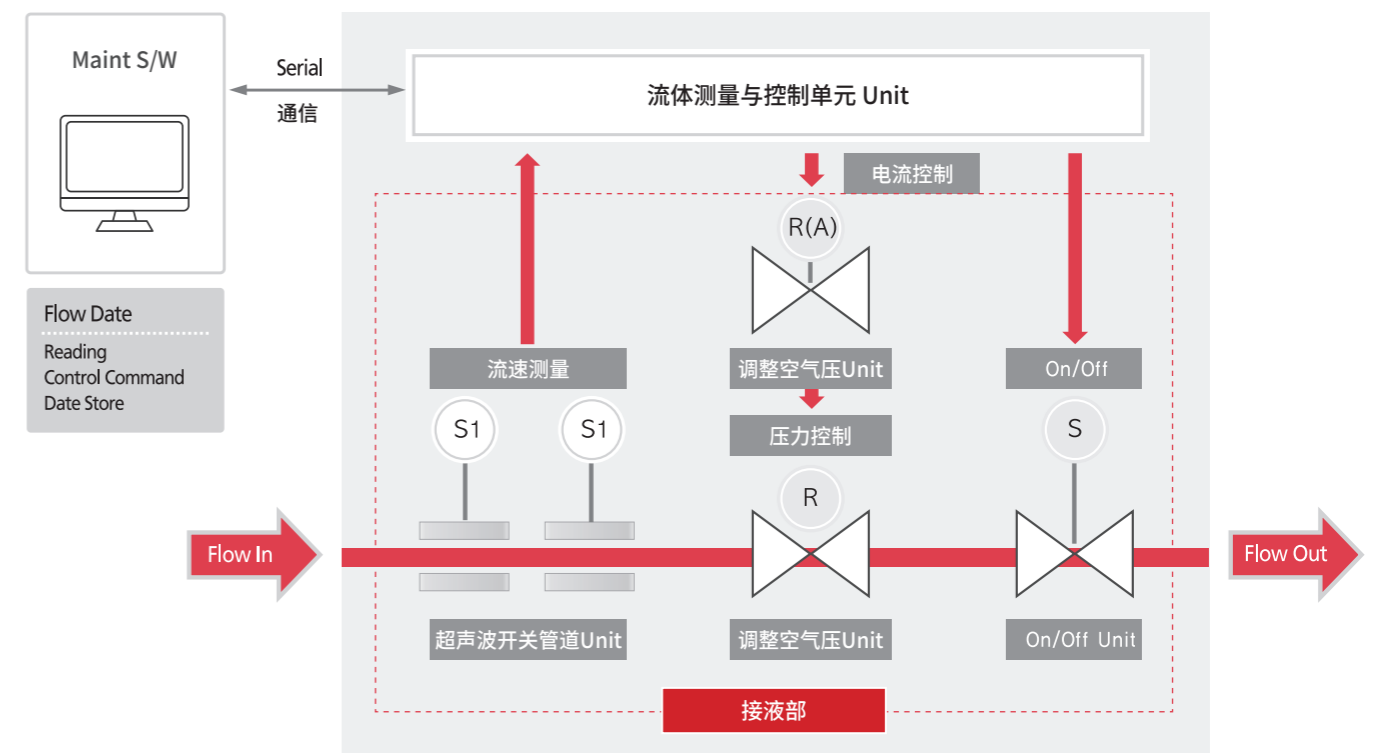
Maint S/W

Serial
通信

流体测量与控制单元 Unit

电流控制

R(A)

Flow Date
Reading
Control Command
Date Store

流速测量

调整空气压Unit

On/Off

压力控制

S1

S1

R

S

Flow In

Flow Out

超声波开关管道Unit

调整空气压Unit

On/Off Unit

接液部